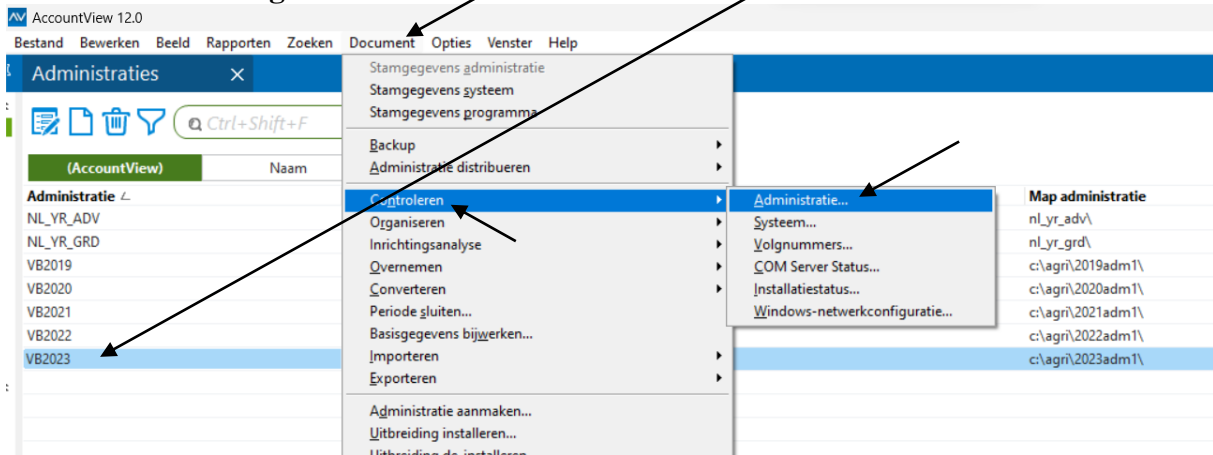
AccountView 12.0

Bestand Bewerken Beeld Rapporten Zoeken Document Opties Venster Help

Administraties ×

Ctrl+Shift+F

(AccountView) Naam

Administratie

NL_YR_ADV
NL_YR_GRD
VB2019
VB2020
VB2021
VB2022
VB2023

Stamgegevens administratie
Stamgegevens systeem
Stamgegevens programma
Backup
Administratie distribueren
Controleren
Organiseren
Inrichtingsanalyse
Overnemen
Converteren
Periode sluiten...
Basisgegevens bijwerken...
Importeren
Exporteren
Administratie aanmaken...
Uitbreiding installeren...
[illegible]

Administratie...
Systeem...
Volgnummers...
COM Server Status...
Installatiestatus...
Windows-netwerkconfiguratie...

Map administratie
nl_yr_adv\
nl_yr_grd\
c:\agri\2019adm1\
c:\agri\2020adm1\
c:\agri\2021adm1\
c:\agri\2022adm1\
c:\agri\2023adm1\